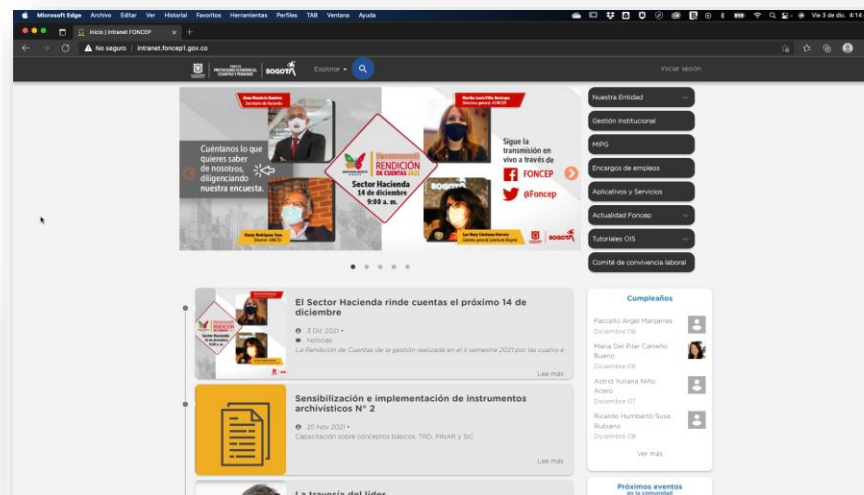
Microsoft Edge Archivo Editar Ver Historial Favoritos Herramientas Perfiles TAB Ventana Ayuda

Vie 3 de dic. 4:14

Inicio | Intranet FONCEP

No seguro | intranet.foncep1.gov.co

BOGOTÁ

Explorar

Iniciar sesión

Juan Mauricio Ramírez
Secretario de Hacienda

Cuéntanos lo que quieres saber de nosotros, diligenciando nuestra encuesta.

RENDICIÓN DE CUENTAS 2021

Sector Hacienda
14 de diciembre
9:00 a. m.

Martha Lucía Villa Restrepo
Directora general - FONCEP

Sigue la transmisión en vivo a través de

FONCEP

@Foncep

Henry Rodríguez Sosa
Director - UAECD

Luz Mary Cardenas Herrera
Gerente general Lotería de Bogotá

Nuestra Entidad

Gestión Institucional

MIPG

Encargos de empleos

Aplicativos y Servicios

Actualidad Foncep

Tutoriales OIS

Comité de convivencia laboral

El Sector Hacienda rinde cuentas el próximo 14 de diciembre

3 Dic 2021 •

Noticias

La Rendición de Cuentas de la gestión realizada en el II semestre 2021 por las cuatro e

Leer más

Sensibilización e implementación de instrumentos archivísticos N° 2

25 Nov 2021 •

Capacitación sobre conceptos básicos, TRD, PINAR y SIC

Leer más

La travesía del líder

Cumpleaños

Faccelo Argel Manjarres
Diciembre 06

Maria Del Pilar Carreño Bueno
Diciembre 06

Astrid Yuliana Niño Acero
Diciembre 07

Ricardo Humberto Susa Rubiano
Diciembre 08

Ver más

Próximos eventos
en la comunidad